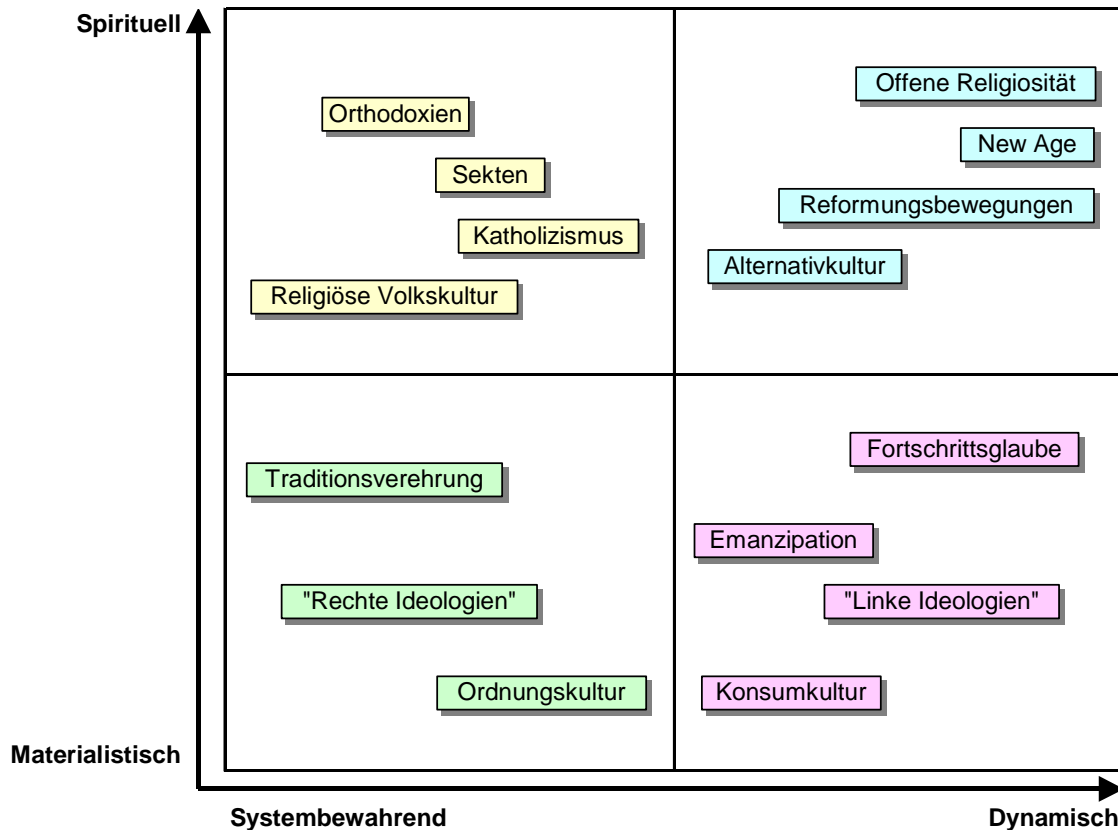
Spirituell

Orthodoxien

Sekten

Katholizismus

Religiöse Volkskultur

Offene Religiosität

New Age

Reformungsbewegungen

Alternativkultur

Traditionsverehrung

"Rechte Ideologien"

Ordnungskultur

Fortschrittsglaube

Emanzipation

"Linke Ideologien"

Konsumkultur

Materialistisch

Systembewahrend

Dynamisch